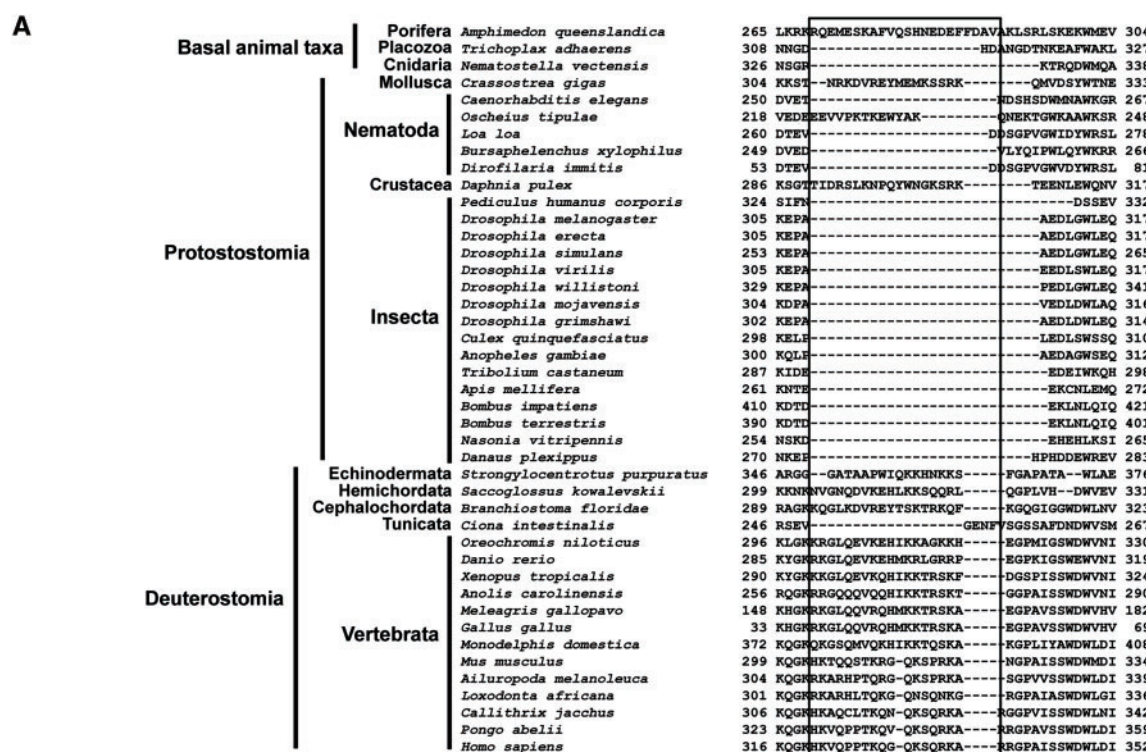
A

Basal animal taxa
Porifera Amphimedon queenslandica 265 LKRKRQEMESKAFVQSHNEDEFFDAVAKLSRLSKEKWMEV 304
Placozoa Trichoplax adhaerens 308 NNGD--------------------HDANGDTNKEAFWAKL 327
Cnidaria Nematostella vectensis 326 NSGR-----------------------KTRQDWMQA 33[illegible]
Mollusca Crassostrea gigas 304 KKST--NRKDVREYMEMKSSRK-------QMVDSYWTNE 333

Protostostomia
Nematoda
Caenorhabditis elegans 250 DVET-------------------NDSHSDWMNAWKGR 267
Oscheius tipulae 218 VEDEEEVVPKTKEWYAK---------QNEKTGWKKAAWKSR 248
Loa loa 260 DTEV-------------------DDSGPVGWIDYWRSL 278
Bursaphelenchus xylophilus 249 DVED-------------------VLYQIPWLQYWKRR 26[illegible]
Dirofilaria immitis 53 DTEV-------------------DDSGPVGWVDYWRSL 8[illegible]
Crustacea Daphnia pulex 286 KSGTTIDRSLKNPQYWNGKSRK-------TEENLEWQNV 31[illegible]
Insecta
Pediculus humanus corporis 324 SIFN--------------------------DSSEV 33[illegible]
Drosophila melanogaster 305 KEPA---------------------AEDLGWLEQ 31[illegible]
Drosophila erecta 305 KEPA---------------------AEDLGWLEQ 31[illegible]
Drosophila simulans 253 KEPA---------------------AEDLGWLEQ 26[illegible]
Drosophila virilis 305 KEPA---------------------EEDLSWLEQ 31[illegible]
Drosophila willistoni 329 KEPA---------------------PEDLGWLEQ 34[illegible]
Drosophila mojavensis 304 KDPA---------------------VEDLDWLAQ 31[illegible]
Drosophila grimshawi 302 KEPA---------------------AEDLDWLEQ 31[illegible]
Culex quinquefasciatus 298 KELF---------------------LEDLSWSSQ 31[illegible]
Anopheles gambiae 300 KQLF---------------------AEDAGWSEQ 31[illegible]
Tribolium castaneum 287 KIDE---------------------EDEIWKQH 29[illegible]
Apis mellifera 261 KNTE---------------------EKCNLEMQ 27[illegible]
Bombus impatiens 410 KDTD---------------------EKLNLQIQ 42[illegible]
Bombus terrestris 390 KDTD---------------------EKLNLQIQ 40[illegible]
Nasonia vitripennis 254 NSKD---------------------EHEHLKSI 26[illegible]
Danaus plexippus 270 NKEF---------------------HPHDDEWREV 28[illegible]

Deuterostomia
Echinodermata Strongylocentrotus purpuratus 346 ARGG--GATAAPWIQKKHNKKS-----FGAPATA--WLAE 37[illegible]
Hemichordata Saccoglossus kowalevskii 299 KKNKNVGNQDVKEHLKKSQQRL-----QGPLVH--DWVEV 33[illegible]
Cephalochordata Branchiostoma floridae 289 RAGKKQGLKDVREYTSKTRKQF-----KGQGIGGWDWLNV 32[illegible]
Tunicata Ciona intestinalis 246 RSEV-----------------GENFVSGSSAFDNDWVSM 26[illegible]
Vertebrata
Oreochromis niloticus 296 KLGKKRGLQEVKEHIKKAGKKH-----EGPMIGSWDWVNI 33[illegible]
Danio rerio 285 KYGKRKGLQEVKEHMKRLGRRP-----EGPKIGSWEWVNI 31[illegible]
Xenopus tropicalis 290 KYGKKKGLQEVKQHIKKTRSKF-----DGSPISSWDWVNI 32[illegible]
Anolis carolinensis 256 RQGKRRGQQVQQHIKKTRSKT-----GGPAISSWDWVNI 29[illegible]
Meleagris gallopavo 148 KHGKRKGLQQVRQHMKKTRSKA-----EGPAVSSWDWVHV 18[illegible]
Gallus gallus 33 KHGKRKGLQQVRQHMKKTRSKA-----EGPAVSSWDWVHV 6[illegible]
Monodelphis domestica 372 KQGKQKGSQMVQKHIKKTQSKA-----KGPLIYAWDWLDI 40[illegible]
Mus musculus 299 KQGKHKTQQSTKRG-QKSPRKA-----NGPAISSWDWMDI 33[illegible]
Ailuropoda melanoleuca 304 KQGKRKARHPTQRG-QKSPRKA-----SGPVVSSWDWLDI 33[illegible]
Loxodonta africana 301 KQGKRKARHLTQKG-QNSQNKG-----RGPAIASWDWLGI 33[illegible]
Callithrix jacchus 306 KQGKHKAQCLTKQN-QKSQRKA----RGGPVISSWDWLNI 34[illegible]
Pongo abelii 323 KQGKHKVQPPTKQV-QKSQRKA----RRGPAISSWDWLDI 35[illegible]
Homo sapiens 316 KQGKHKVQPPTKQG-QKSQRKA----RRGPAISSWDWLDI 35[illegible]